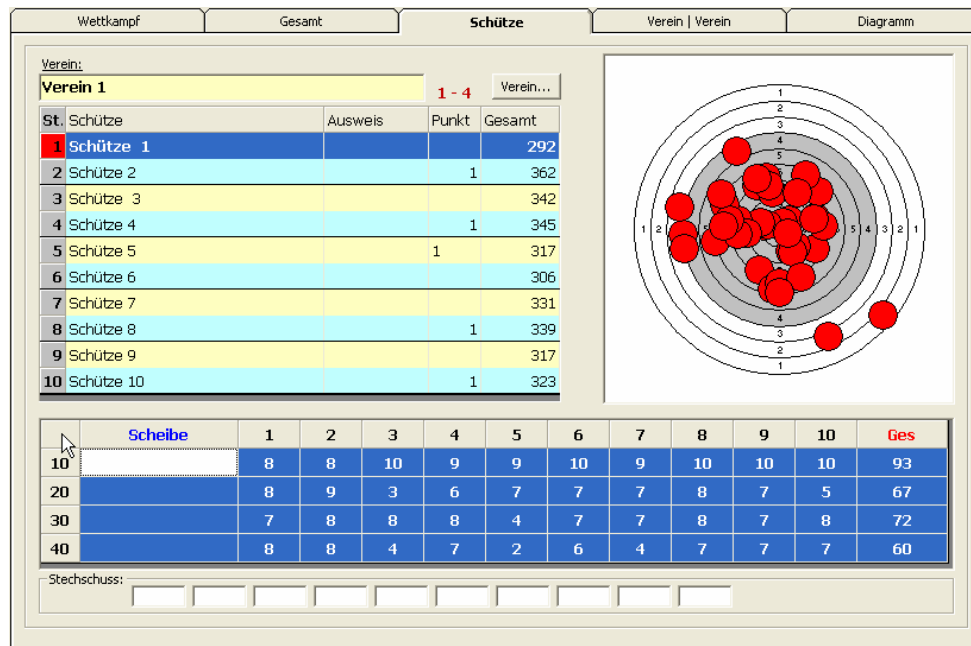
Wettkampf | Gesamt | Schütze | Verein | Verein | Diagramm

Verein:
Verein 1
1 - 4
Verein...

| St. | Schütze | Ausweis | Punkt | Gesamt |
|---|---|---|---|---|
| 1 | Schütze 1 | | | 292 |
| 2 | Schütze 2 | | 1 | 362 |
| 3 | Schütze 3 | | | 342 |
| 4 | Schütze 4 | | 1 | 345 |
| 5 | Schütze 5 | | 1 | 317 |
| 6 | Schütze 6 | | | 306 |
| 7 | Schütze 7 | | | 331 |
| 8 | Schütze 8 | | 1 | 339 |
| 9 | Schütze 9 | | | 317 |
| 10 | Schütze 10 | | 1 | 323 |

1 2 3 4 5 5 4 3 2 1 1 2 3 4 5 4 3 2 1

| | Scheibe | 1 | 2 | 3 | 4 | 5 | 6 | 7 | 8 | 9 | 10 | Ges |
|---|---|---|---|---|---|---|---|---|---|---|---|---|
| 10 | | 8 | 8 | 10 | 9 | 9 | 10 | 9 | 10 | 10 | 10 | 93 |
| 20 | | 8 | 9 | 3 | 6 | 7 | 7 | 7 | 8 | 7 | 5 | 67 |
| 30 | | 7 | 8 | 8 | 8 | 4 | 7 | 7 | 8 | 7 | 8 | 72 |
| 40 | | 8 | 8 | 4 | 7 | 2 | 6 | 4 | 7 | 7 | 7 | 60 |

Stechschuss: